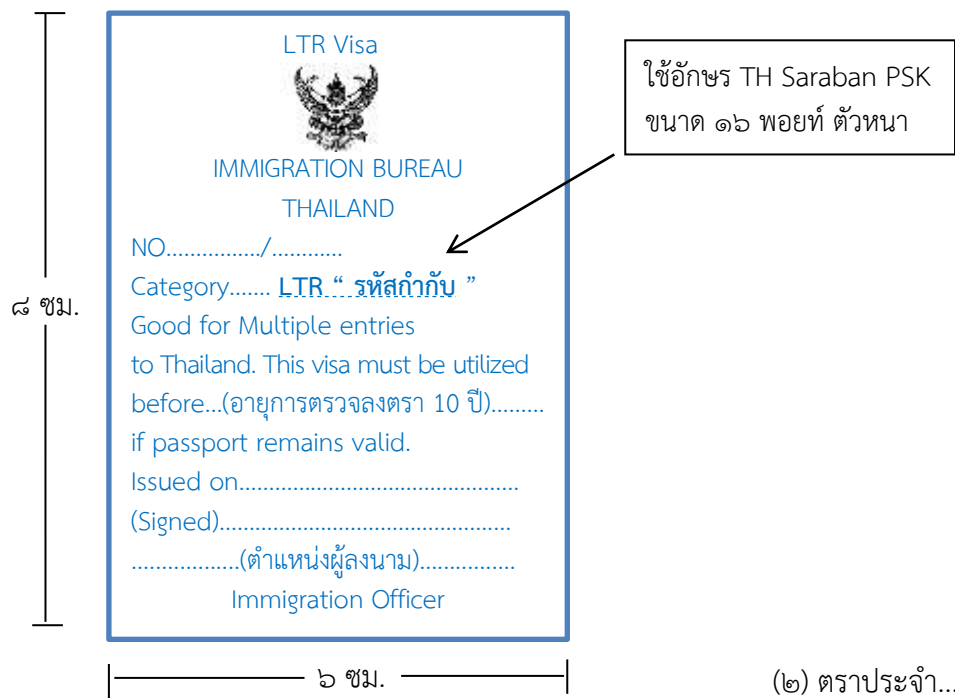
๘ ซม.

LTR Visa

IMMIGRATION BUREAU
THAILAND

NO................/............
Category....... LTR “ รหัสกำกับ ”
Good for Multiple entries
to Thailand. This visa must be utilized
before...(อายุการตรวจลงตรา 10 ปี).........
if passport remains valid.
Issued on.............................................
(Signed)................................................
..................(ตำแหน่งผู้ลงนาม)................
Immigration Officer

ใช้อักษร TH Saraban PSK
ขนาด ๑๖ พอยท์ ตัวหนา

๖ ซม.

(๒) ตราประจำ...